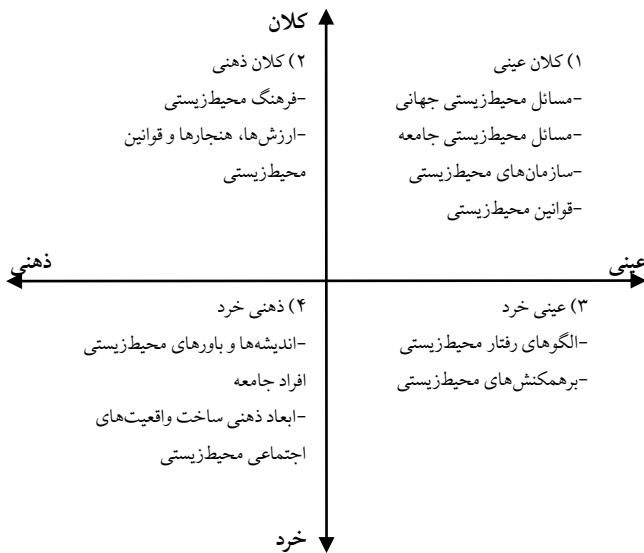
کلان

۱) کلان عینی
-مسائل محیطزیستی جهانی
-مسائل محیطزیستی جامعه
-سازمان‌های محیطزیستی
-قوانین محیطزیستی

۲) کلان ذهنی
-فرهنگ محیطزیستی
-ارزش‌ها، هنجارها و قوانین محیطزیستی

عینی

ذهنی

۳) عینی خرد
-الگوهای رفتار محیطزیستی
-برهمکنش‌های محیطزیستی

۴) ذهنی خرد
-اندیشه‌ها و باورهای محیطزیستی افراد جامعه
-ابعاد ذهنی ساخت واقعیت‌های اجتماعی محیطزیستی

خرد